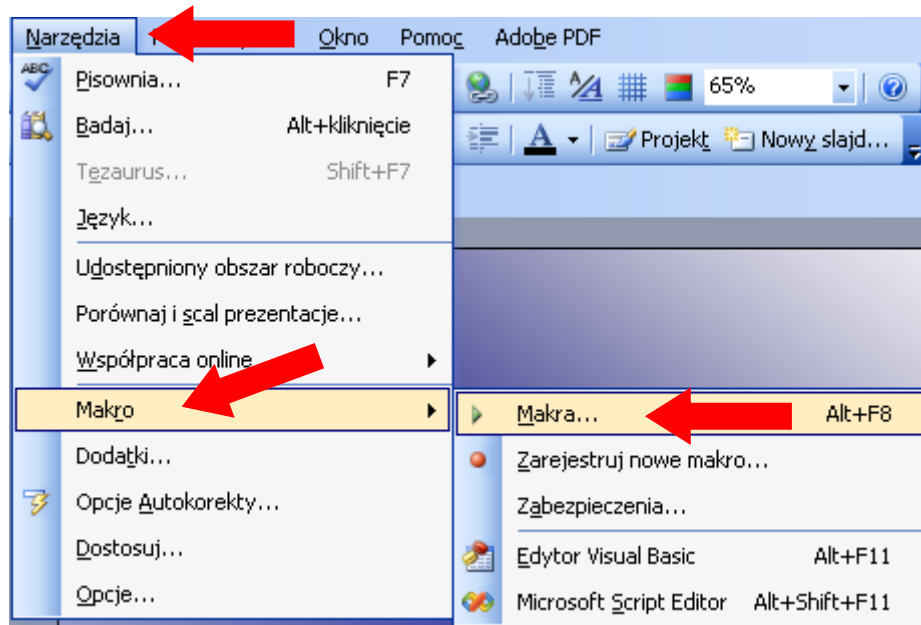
Narzędzia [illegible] Okno Pomoc Adobe PDF

65%

Projekt Nowy slajd...

Pisownia... F7

Badaj... Alt+kliknięcie

Tezaurus... Shift+F7

Język...

Udostępniony obszar roboczy...

Porównaj i scal prezentacje...

Współpraca online

Makro

Dodatki...

Opcje Autokorekty...

Dostosuj...

Opcje...

Makra... Alt+F8

Zarejestruj nowe makro...

Zabezpieczenia...

Edytor Visual Basic Alt+F11

Microsoft Script Editor Alt+Shift+F11